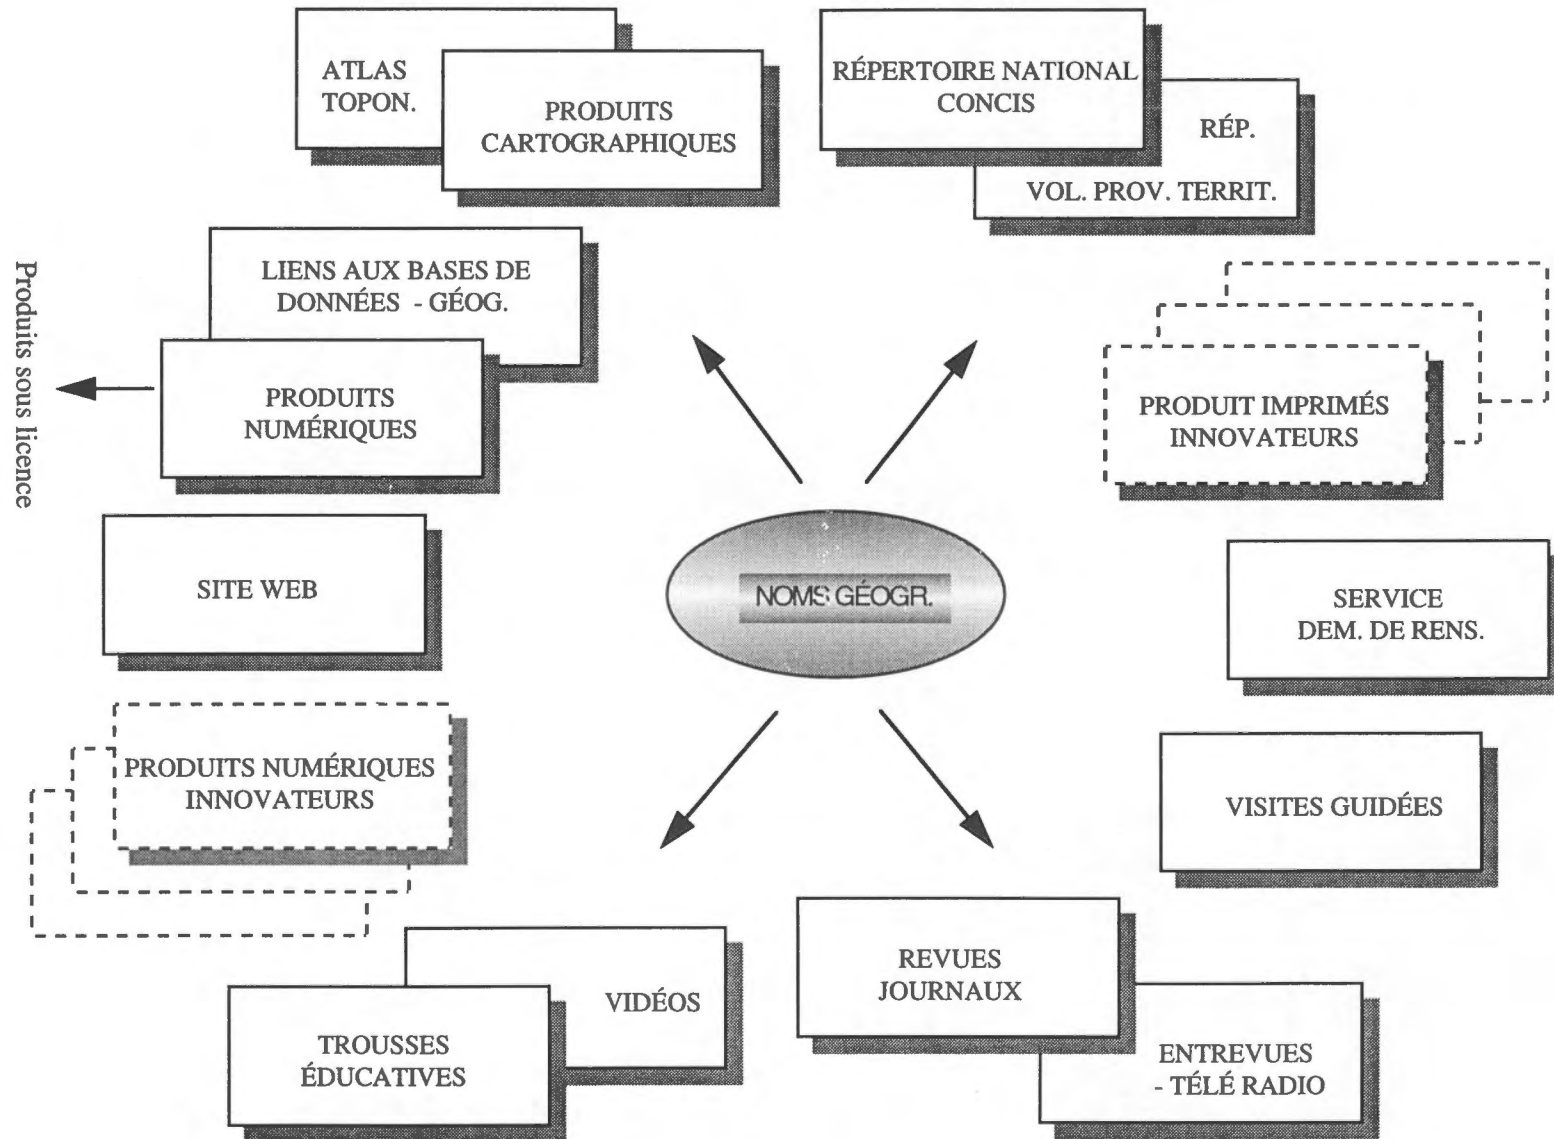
ATLAS TOPON.

PRODUITS CARTOGRAPHIQUES

RÉPERTOIRE NATIONAL CONCIS

RÉP.

VOL. PROV. TERRIT.

Produits sous licence

LIENS AUX BASES DE DONNÉES - GÉOG.

PRODUITS NUMÉRIQUES

PRODUIT IMPRIMÉS INNOVATEURS

SITE WEB

NOMS GÉOGR.

SERVICE DEM. DE RENS.

PRODUITS NUMÉRIQUES INNOVATEURS

VISITES GUIDÉES

VIDÉOS

TROUSSES ÉDUCATIVES

REVUES JOURNAUX

ENTREVUES - TÉLÉ RADIO